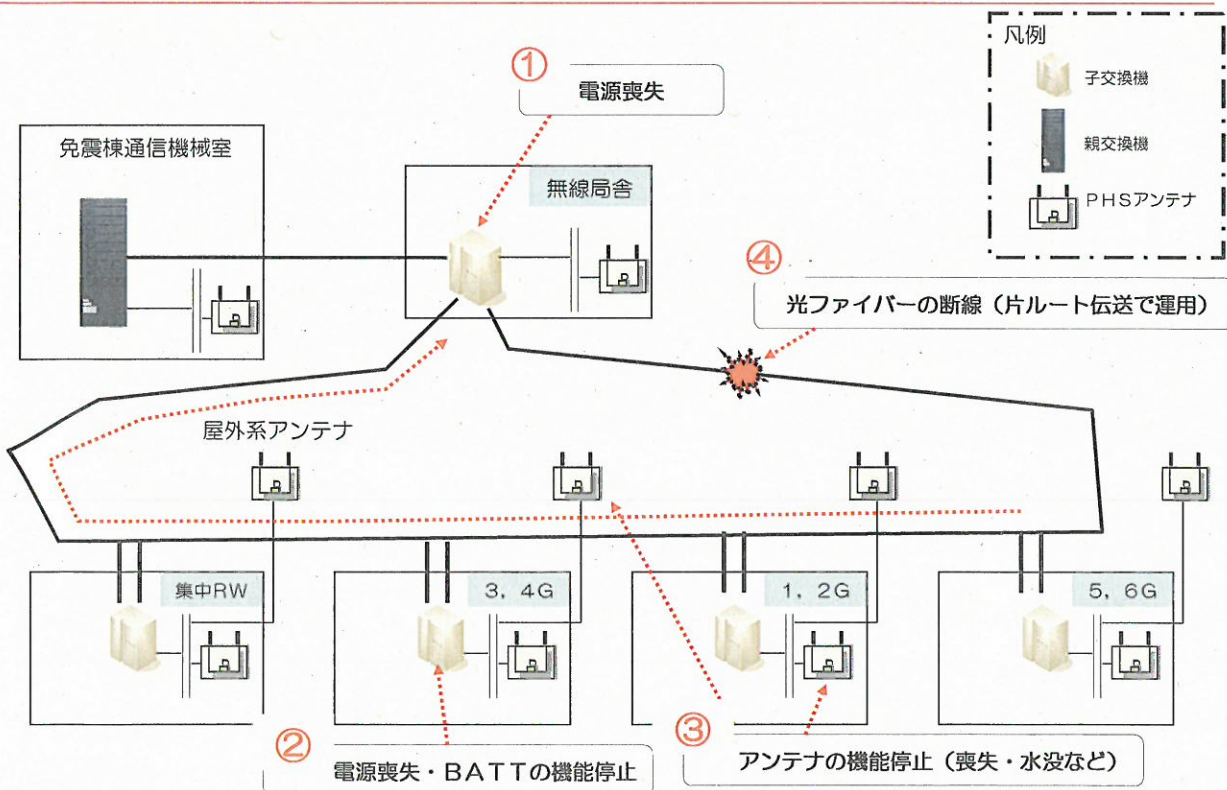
①
電源喪失

凡例
子交換機
親交換機
PHSアンテナ

免震棟通信機械室

無線局舎

④
光ファイバーの断線（片ルート伝送で運用）

屋外系アンテナ

集中RW

3，4G

1，2G

5，6G

②
電源喪失・BATTの機能停止

③
アンテナの機能停止（喪失・水没など）